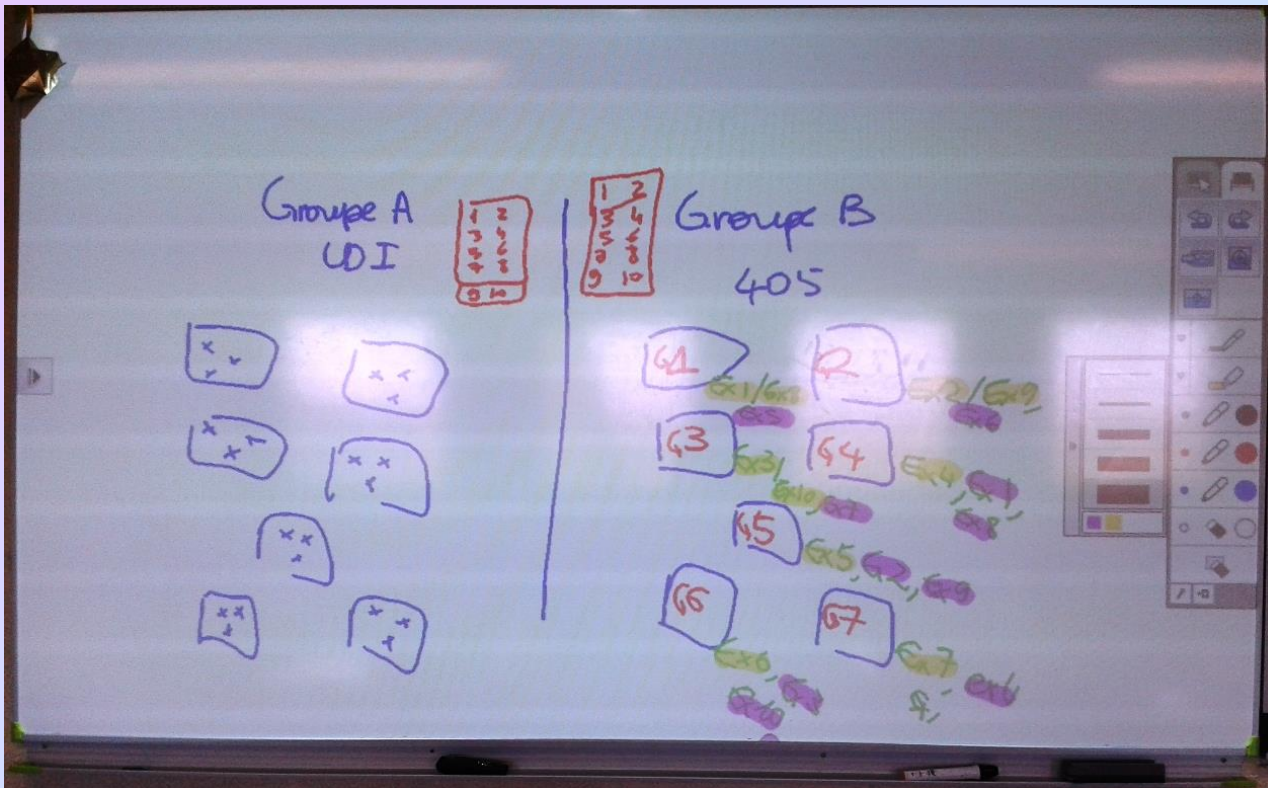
Groupe A
CDI

| 1 | 2 |
|---|---|
| 3 | 4 |
| 5 | 6 |
| 7 | 8 |
| 9 | 10 |

| 1 | 2 |
|---|---|
| 3 | 4 |
| 5 | 6 |
| 7 | 8 |
| 9 | 10 |

Groupe B
405

G1 Ex1/Ex6 Ex5
G2 Ex2/Ex9 Ex6
G3 Ex3/ Ex10 Ex1
G4 Ex4 Ex1 Ex8
G5 Ex5, Ex2, Ex9
G6 Ex6, Ex3 Ex10
G7 Ex7 Ex4 Ex1